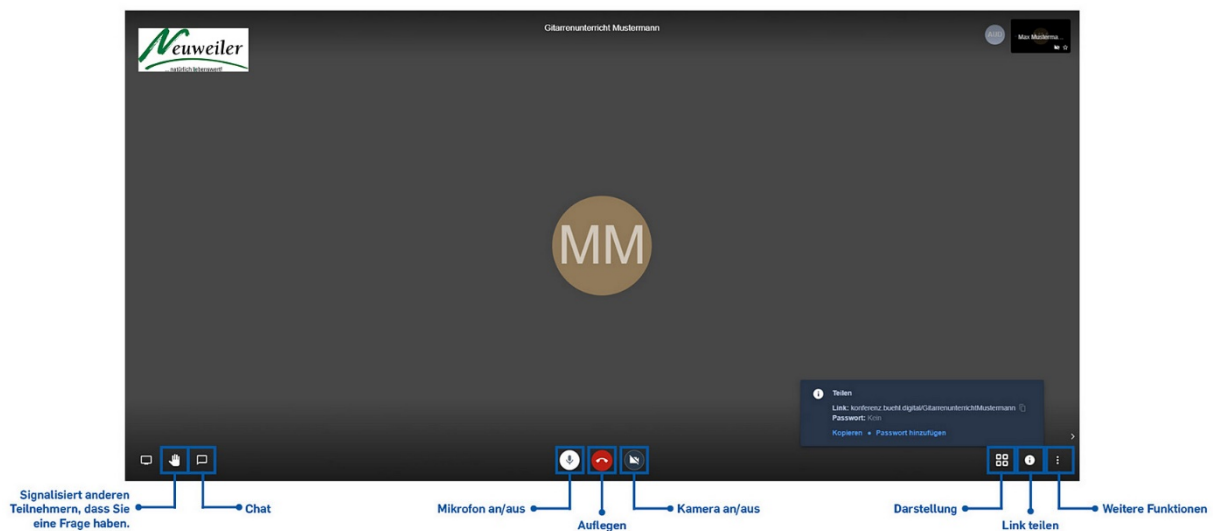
Neuweiler
... natürlich lebenswert!

Gitarrenunterricht Mustermann

AUS

Max Musterma...

MM

Teilen
Link: konferenz.buehl.digital/GitarrenunterrichtMustermann
Passwort: Krin
Kopieren • Passwort hinzufügen

Signalisiert anderen Teilnehmern, dass Sie eine Frage haben.

Chat

Mikrofon an/aus

Auflegen

Kamera an/aus

Darstellung

Link teilen

Weitere Funktionen